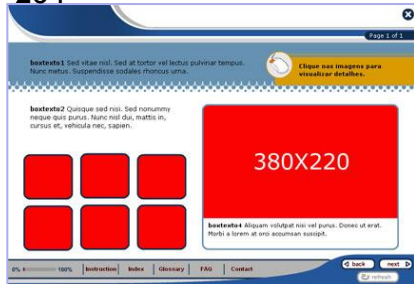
Page 1 of 1

boxtexto1 Sed vitae nisl. Sed at tortor vel lectus pulvinar tempus. Nunc metus. Suspendisse sodales rhoncus urna.

Clique nas imagens para visualizar detalhes.

boxtexto2 Quisque sed nisi. Sed nonummy neque quis purus. Nunc nisl dui, mattis in, cursus et, vehicula nec, sapien.

380X220

boxtexto4 Aliquam volutpat nisi vel purus. Donec ut erat. Morbi a lorem at orci accumsan suscipit.

0% 100% | Instruction | Index | Glossary | FAQ | Contact

back next
refresh